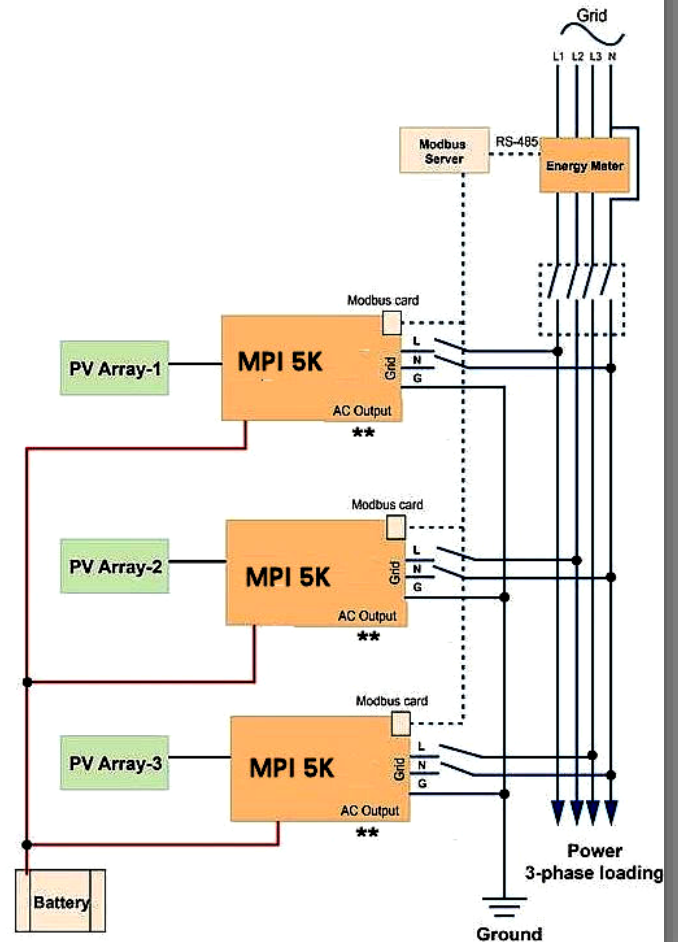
Grid

L1 L2 L3 N

Modbus Server

RS-485

Energy Meter

Modbus card

PV Array-1

MPI 5K

L
N
G

Grid

AC Output

**

Modbus card

PV Array-2

MPI 5K

L
N
G

Grid

AC Output

**

Modbus card

PV Array-3

MPI 5K

L
N
G

Grid

AC Output

**

Battery

Power
3-phase loading

Ground